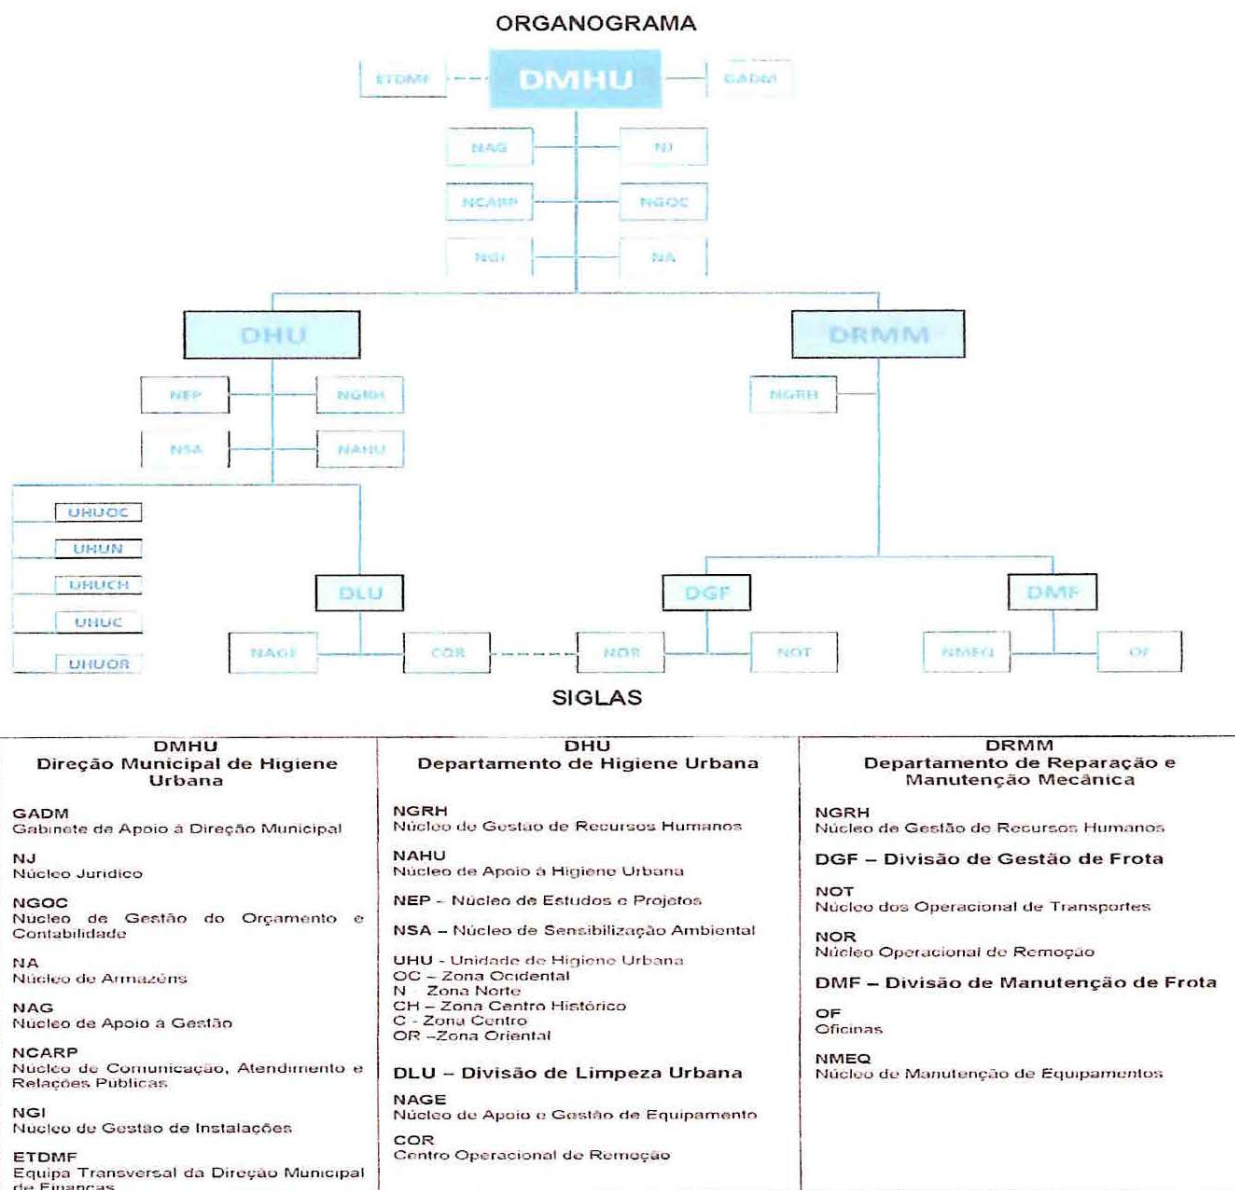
ORGANOGRAMA

ETDMF

DMHU

GADM

NAG

NJ

NCARP

NGOC

NGI

NA

DHU

DRMM

NEP

NGRH

NGRH

NSA

NAHU

UHUOC

UHUN

UHUCH

UHUC

UHUOR

DLU

DGF

DMF

NAGE

COR

NOR

NOT

NMEQ

OF

SIGLAS

| DMHU Direção Municipal de Higiene Urbana | DHU Departamento de Higiene Urbana | DRMM Departamento de Reparação e Manutenção Mecânica |
|---|---|---|
| GADM Gabinete de Apoio à Direção Municipal<br><br>NJ Núcleo Juridico<br><br>NGOC Nucleo de Gestão do Orçamento e Contabilidade<br><br>NA Núcleo de Armazéns<br><br>NAG Nucleo de Apoio à Gestão<br><br>NCARP Núcleo de Comunicação, Atendimento e Relações Publicas<br><br>NGI Nucleo de Gestão de Instalações<br><br>ETDMF Equipa Transversal da Direção Municipal de Finanças | NGRH Núcleo de Gestão de Recursos Humanos<br><br>NAHU Núcleo de Apoio à Higiene Urbana<br><br>NEP - Núcleo de Estudos e Projetos<br><br>NSA – Núcleo de Sensibilização Ambiental<br><br>UHU - Unidade de Higiene Urbana<br>OC – Zona Ocidental<br>N Zona Norte<br>CH – Zona Centro Histórico<br>C - Zona Centro<br>OR –Zona Oriental<br><br>DLU – Divisão de Limpeza Urbana<br><br>NAGE Núcleo de Apoio e Gestão de Equipamento<br><br>COR Centro Operacional de Remoção | NGRH Núcleo de Gestão de Recursos Humanos<br><br>DGF – Divisão de Gestão de Frota<br><br>NOT Núcleo dos Operacional de Transportes<br><br>NOR Núcleo Operacional de Remoção<br><br>DMF – Divisão de Manutenção de Frota<br><br>OF Oficinas<br><br>NMEQ Núcleo de Manutenção de Equipamentos |